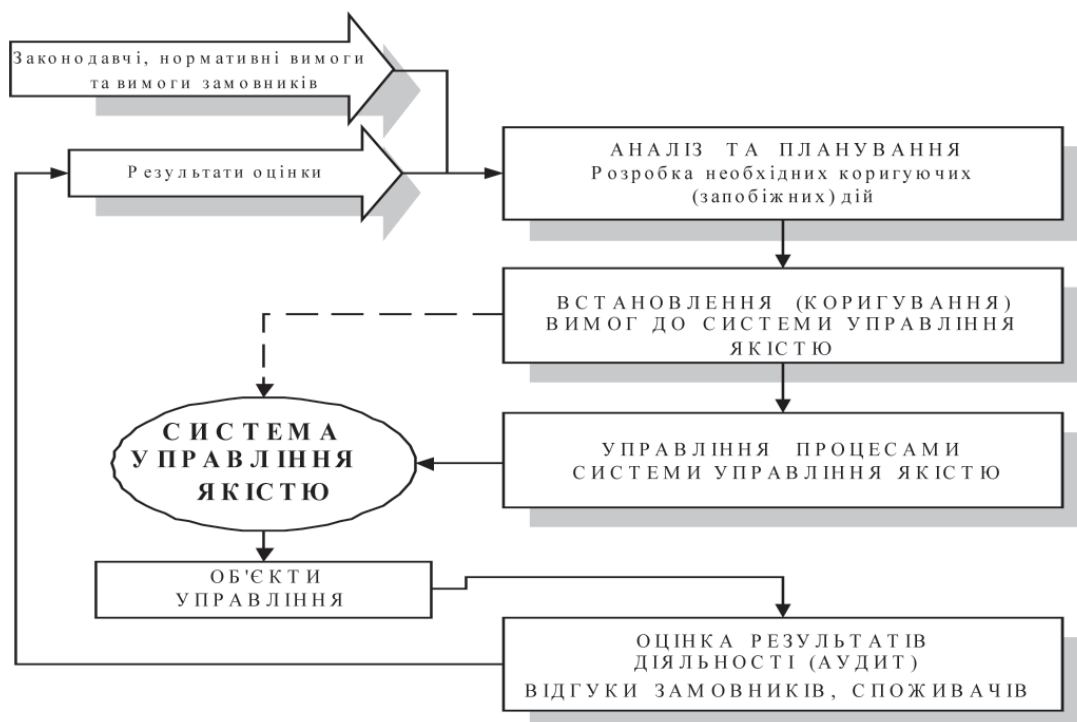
Законодавчі, нормативні вимоги та вимоги замовників

Результати оцінки

АНАЛІЗ ТА ПЛАНУВАННЯ
Розробка необхідних коригуючих (запобіжних) дій

ВСТАНОВЛЕННЯ (КОРИГУВАННЯ) ВИМОГ ДО СИСТЕМИ УПРАВЛІННЯ ЯКІСТЮ

СИСТЕМА УПРАВЛІННЯ ЯКІСТЮ

УПРАВЛІННЯ ПРОЦЕСАМИ СИСТЕМИ УПРАВЛІННЯ ЯКІСТЮ

ОБ'ЄКТИ УПРАВЛІННЯ

ОЦІНКА РЕЗУЛЬТАТІВ ДІЯЛЬНОСТІ (АУДИТ)
ВІДГУКИ ЗАМОВНИКІВ, СПОЖИВАЧІВ